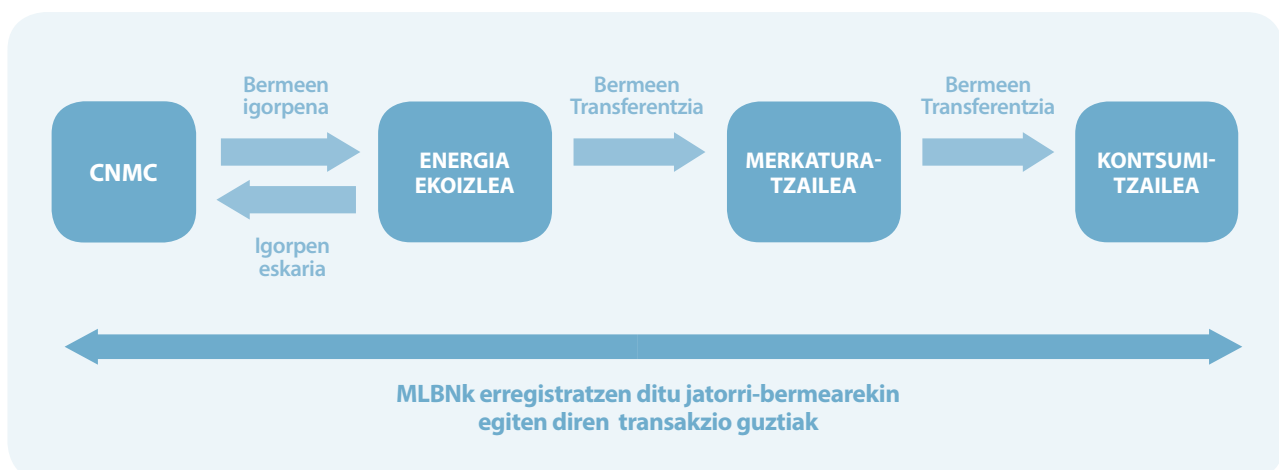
CNMC

Bermeen igorpena

Igorpen eskaria

ENERGIA EKOIZLEA

Bermeen Transferentzia

MERKATURA-TZAILEA

Bermeen Transferentzia

KONTSUMI-TZAILEA

MLBNk erregistratzen ditu jatorri-bermearekin egiten diren transakzio guztiak